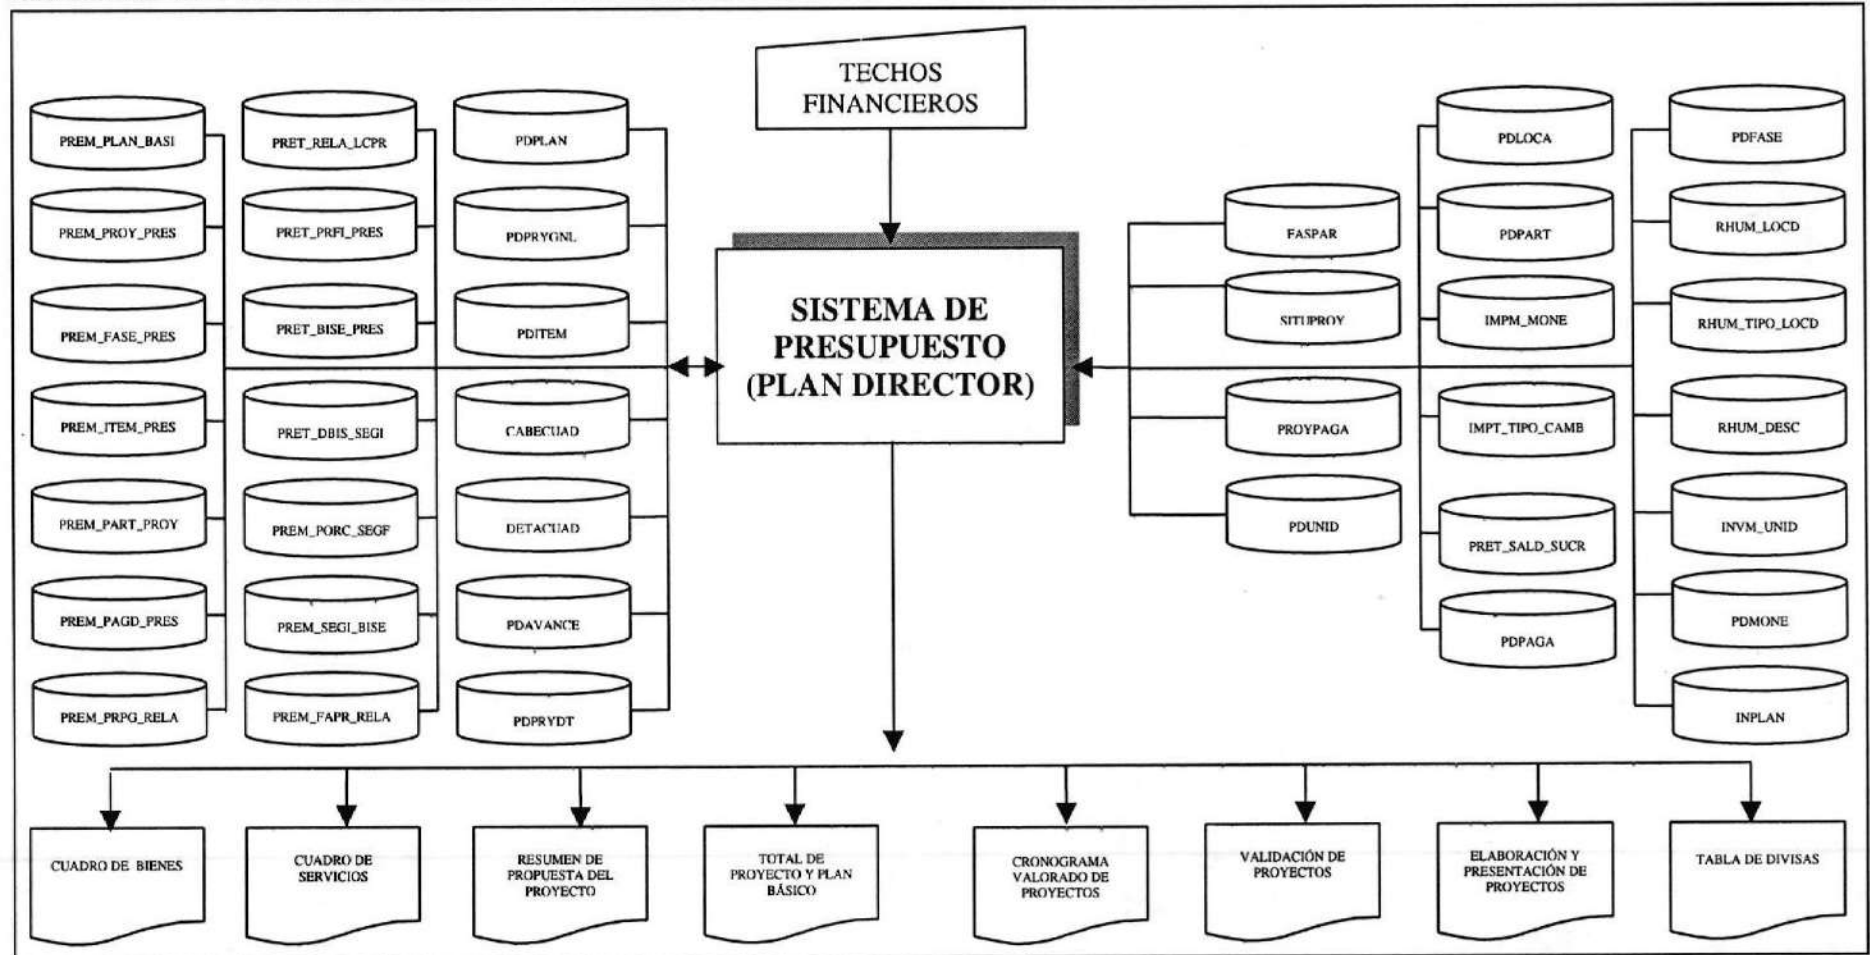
TECHOS FINANCIEROS

PREM_PLAN_BASI
PREM_PROY_PRES
PREM_FASE_PRES
PREM_ITEM_PRES
PREM_PART_PROY
PREM_PAGD_PRES
PREM_PRPG_RELA

PRET_RELA_LCPR
PRET_PRFI_PRES
PRET_BISE_PRES
PRET_DBIS_SEGI
PREM_PORC_SEGF
PREM_SEGI_BISE
PREM_FAPR_RELA

PDPLAN
PDPRYGNL
PDITEM
CABECUAD
DETACUAD
PDAVANCE
PDPRYDT

SISTEMA DE PRESUPUESTO (PLAN DIRECTOR)

FASPAR
SITUPROY
PROYPAGA
PDUNID

PDLOCA
PDPART
IMPM_MONE
IMPT_TIPO_CAMB
PRET_SALD_SUCR
PDPAGA

PDFASE
RHUM_LOCD
RHUM_TIPO_LOCD
RHUM_DESC
INVM_UNID
PDMONE
INPLAN

CUADRO DE BIENES
CUADRO DE SERVICIOS
RESUMEN DE PROPUESTA DEL PROYECTO
TOTAL DE PROYECTO Y PLAN BÁSICO
CRONOGRAMA VALORADO DE PROYECTOS
VALIDACIÓN DE PROYECTOS
ELABORACIÓN Y PRESENTACIÓN DE PROYECTOS
TABLA DE DIVISAS